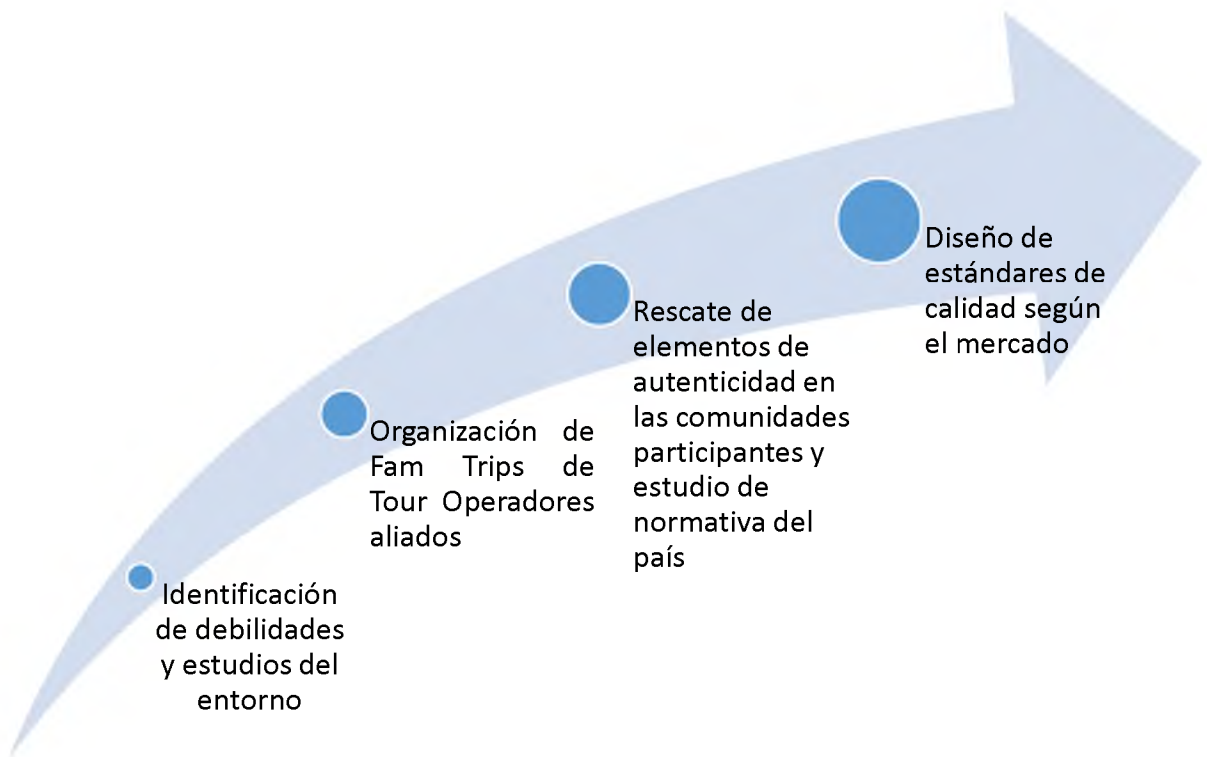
Identificación de debilidades y estudios del entorno

Organización de Fam Trips de Tour Operadores aliados

Rescate de elementos de autenticidad en las comunidades participantes y estudio de normativa del país

Diseño de estándares de calidad según el mercado